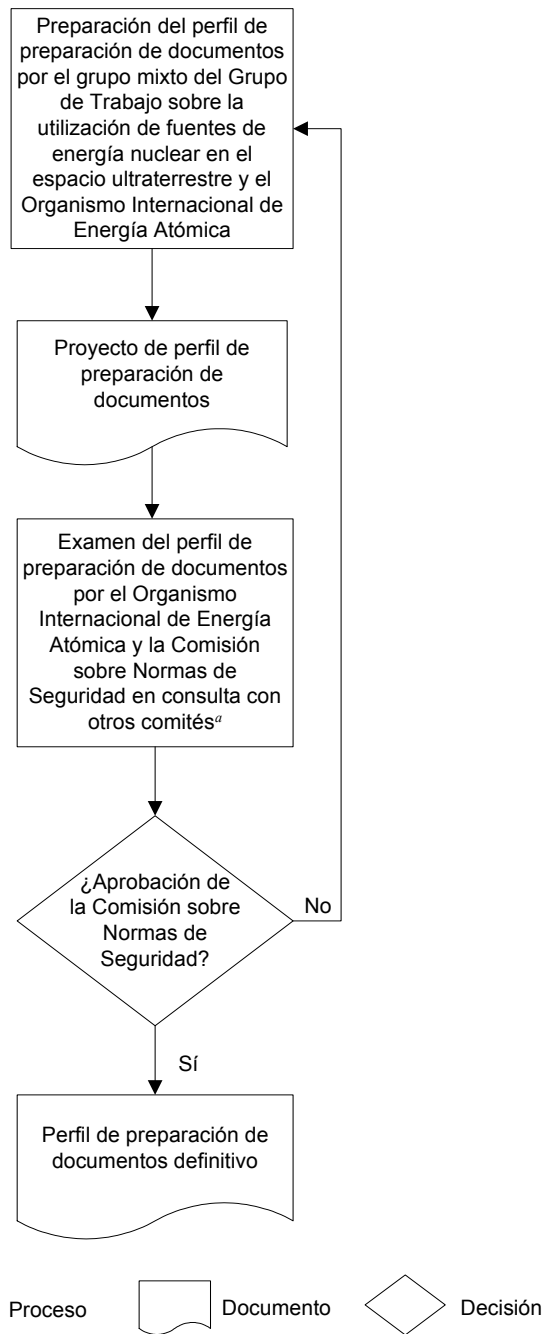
Preparación del perfil de preparación de documentos por el grupo mixto del Grupo de Trabajo sobre la utilización de fuentes de energía nuclear en el espacio ultraterrestre y el Organismo Internacional de Energía Atómica

Proyecto de perfil de preparación de documentos

Examen del perfil de preparación de documentos por el Organismo Internacional de Energía Atómica y la Comisión sobre Normas de Seguridad en consulta con otros comités$^{a}$

¿Aprobación de la Comisión sobre Normas de Seguridad?

No

Sí

Perfil de preparación de documentos definitivo

Proceso

Documento

Decisión